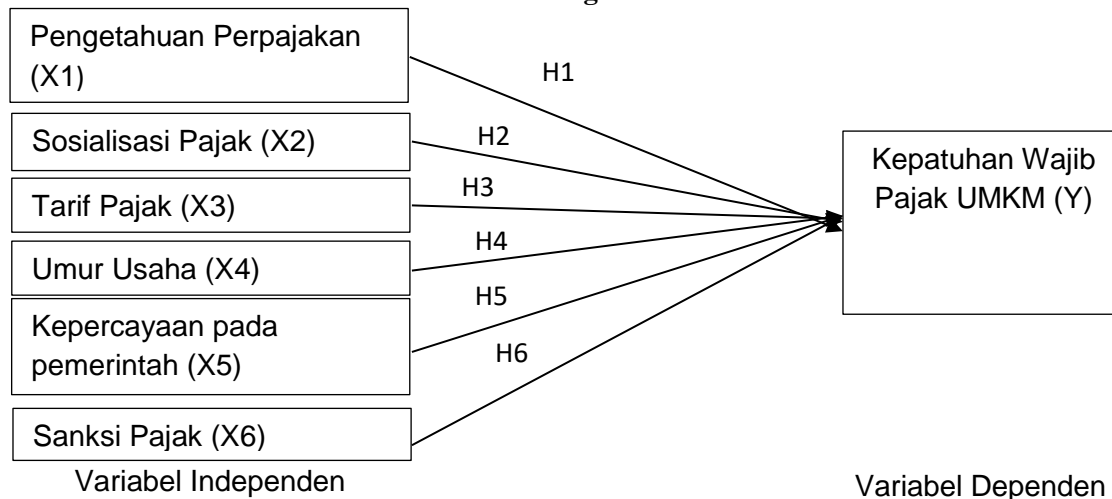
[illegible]

Pengetahuan Perpajakan (X1)

H1

Sosialisasi Pajak (X2)

H2

Tarif Pajak (X3)

H3

Umur Usaha (X4)

H4

Kepercayaan pada pemerintah (X5)

H5

H6

Sanksi Pajak (X6)

Kepatuhan Wajib Pajak UMKM (Y)

Variabel Independen

Variabel Dependen